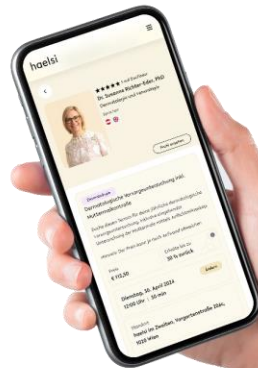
haelsi

★★★★★ 1 auf Doctolor

Dr. Susanne Richter-Eder, PhD

Dermatologie und Venerologie

Profil ansehen

Dermatologie

Dermatologische Vorsorgeuntersuchung inkl. Muttermalkontrolle

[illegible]

€ 112,00

Ändern

Dienstag, 30. April 2024

12:00 Uhr | 30 min

haelsi im Zentrum, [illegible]

1020 Wien